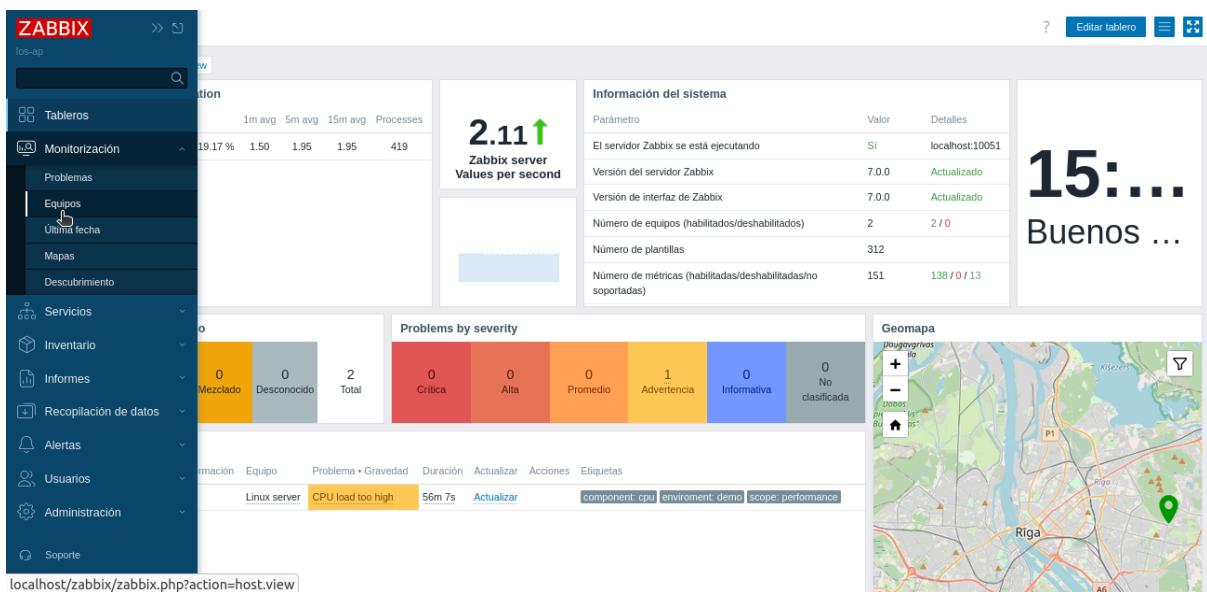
ZABBIX
los-ap

Tableros
Monitorización
Problemas
Equipos
Última fecha
Mapas
Descubrimiento
Servicios
Inventario
Informes
Recopilación de datos
Alertas
Usuarios
Administración
Soporte

?
Editar tablero

ew

ation

| | 1m avg | 5m avg | 15m avg | Processes |
|---|---|---|---|---|
| 19.17 % | 1.50 | 1.95 | 1.95 | 419 |

2.11
Zabbix server Values per second

Información del sistema

| Parámetro | Valor | Detalles |
|---|---|---|
| El servidor Zabbix se está ejecutando | Sí | localhost:10051 |
| Versión del servidor Zabbix | 7.0.0 | Actualizado |
| Versión de interfaz de Zabbix | 7.0.0 | Actualizado |
| Número de equipos (habilitados/deshabilitados) | 2 | 2 / 0 |
| Número de plantillas | 312 | |
| Número de métricas (habilitadas/deshabilitadas/no soportadas) | 151 | 138 / 0 / 13 |

15:...
Buenos ...

o
0 Mezclado
0 Desconocido
2 Total

Problems by severity
0 Crítica
0 Alta
0 Promedio
1 Advertencia
0 Informativa
0 No clasificada

Geomapa
Daugavgrīvas
Ķīšezers
P1
Rīga
A6

| rmación | Equipo | Problema • Gravedad | Duración | Actualizar | Acciones | Etiquetas |
|---|---|---|---|---|---|---|
| | Linux server | CPU load too high | 56m 7s | Actualizar | | component: cpu enviroment: demo scope: performance |

localhost/zabbix/zabbix.php?action=host.view